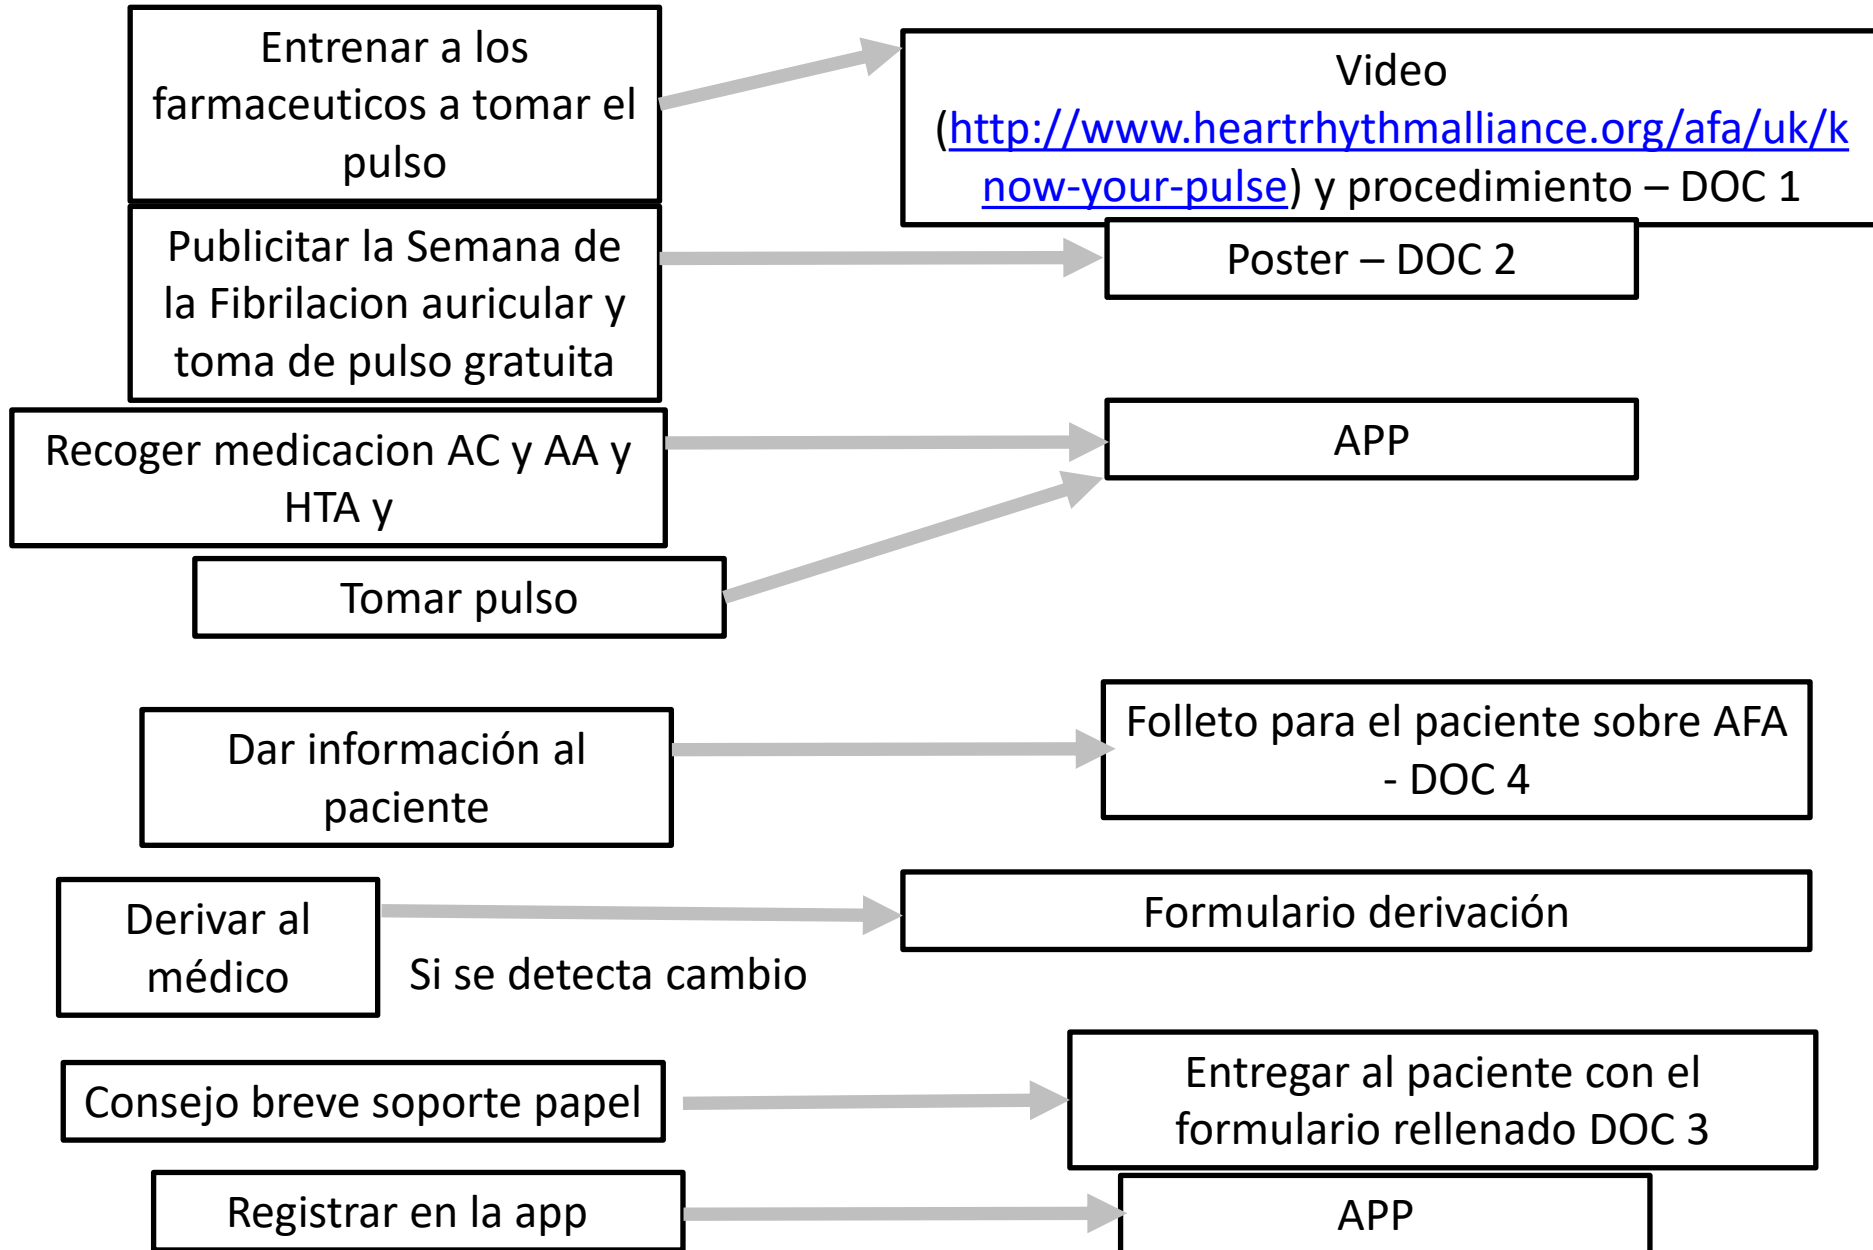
Entrenar a los farmaceuticos a tomar el pulso

Video (http://www.heartrhythmalliance.org/afa/uk/know-your-pulse) y procedimiento – DOC 1

Publicitar la Semana de la Fibrilacion auricular y toma de pulso gratuita

Poster – DOC 2

Recoger medicacion AC y AA y HTA y

APP

Tomar pulso

Dar información al paciente

Folleto para el paciente sobre AFA - DOC 4

Derivar al médico

Formulario derivación

Si se detecta cambio

Consejo breve soporte papel

Entregar al paciente con el formulario rellenado DOC 3

Registrar en la app

APP